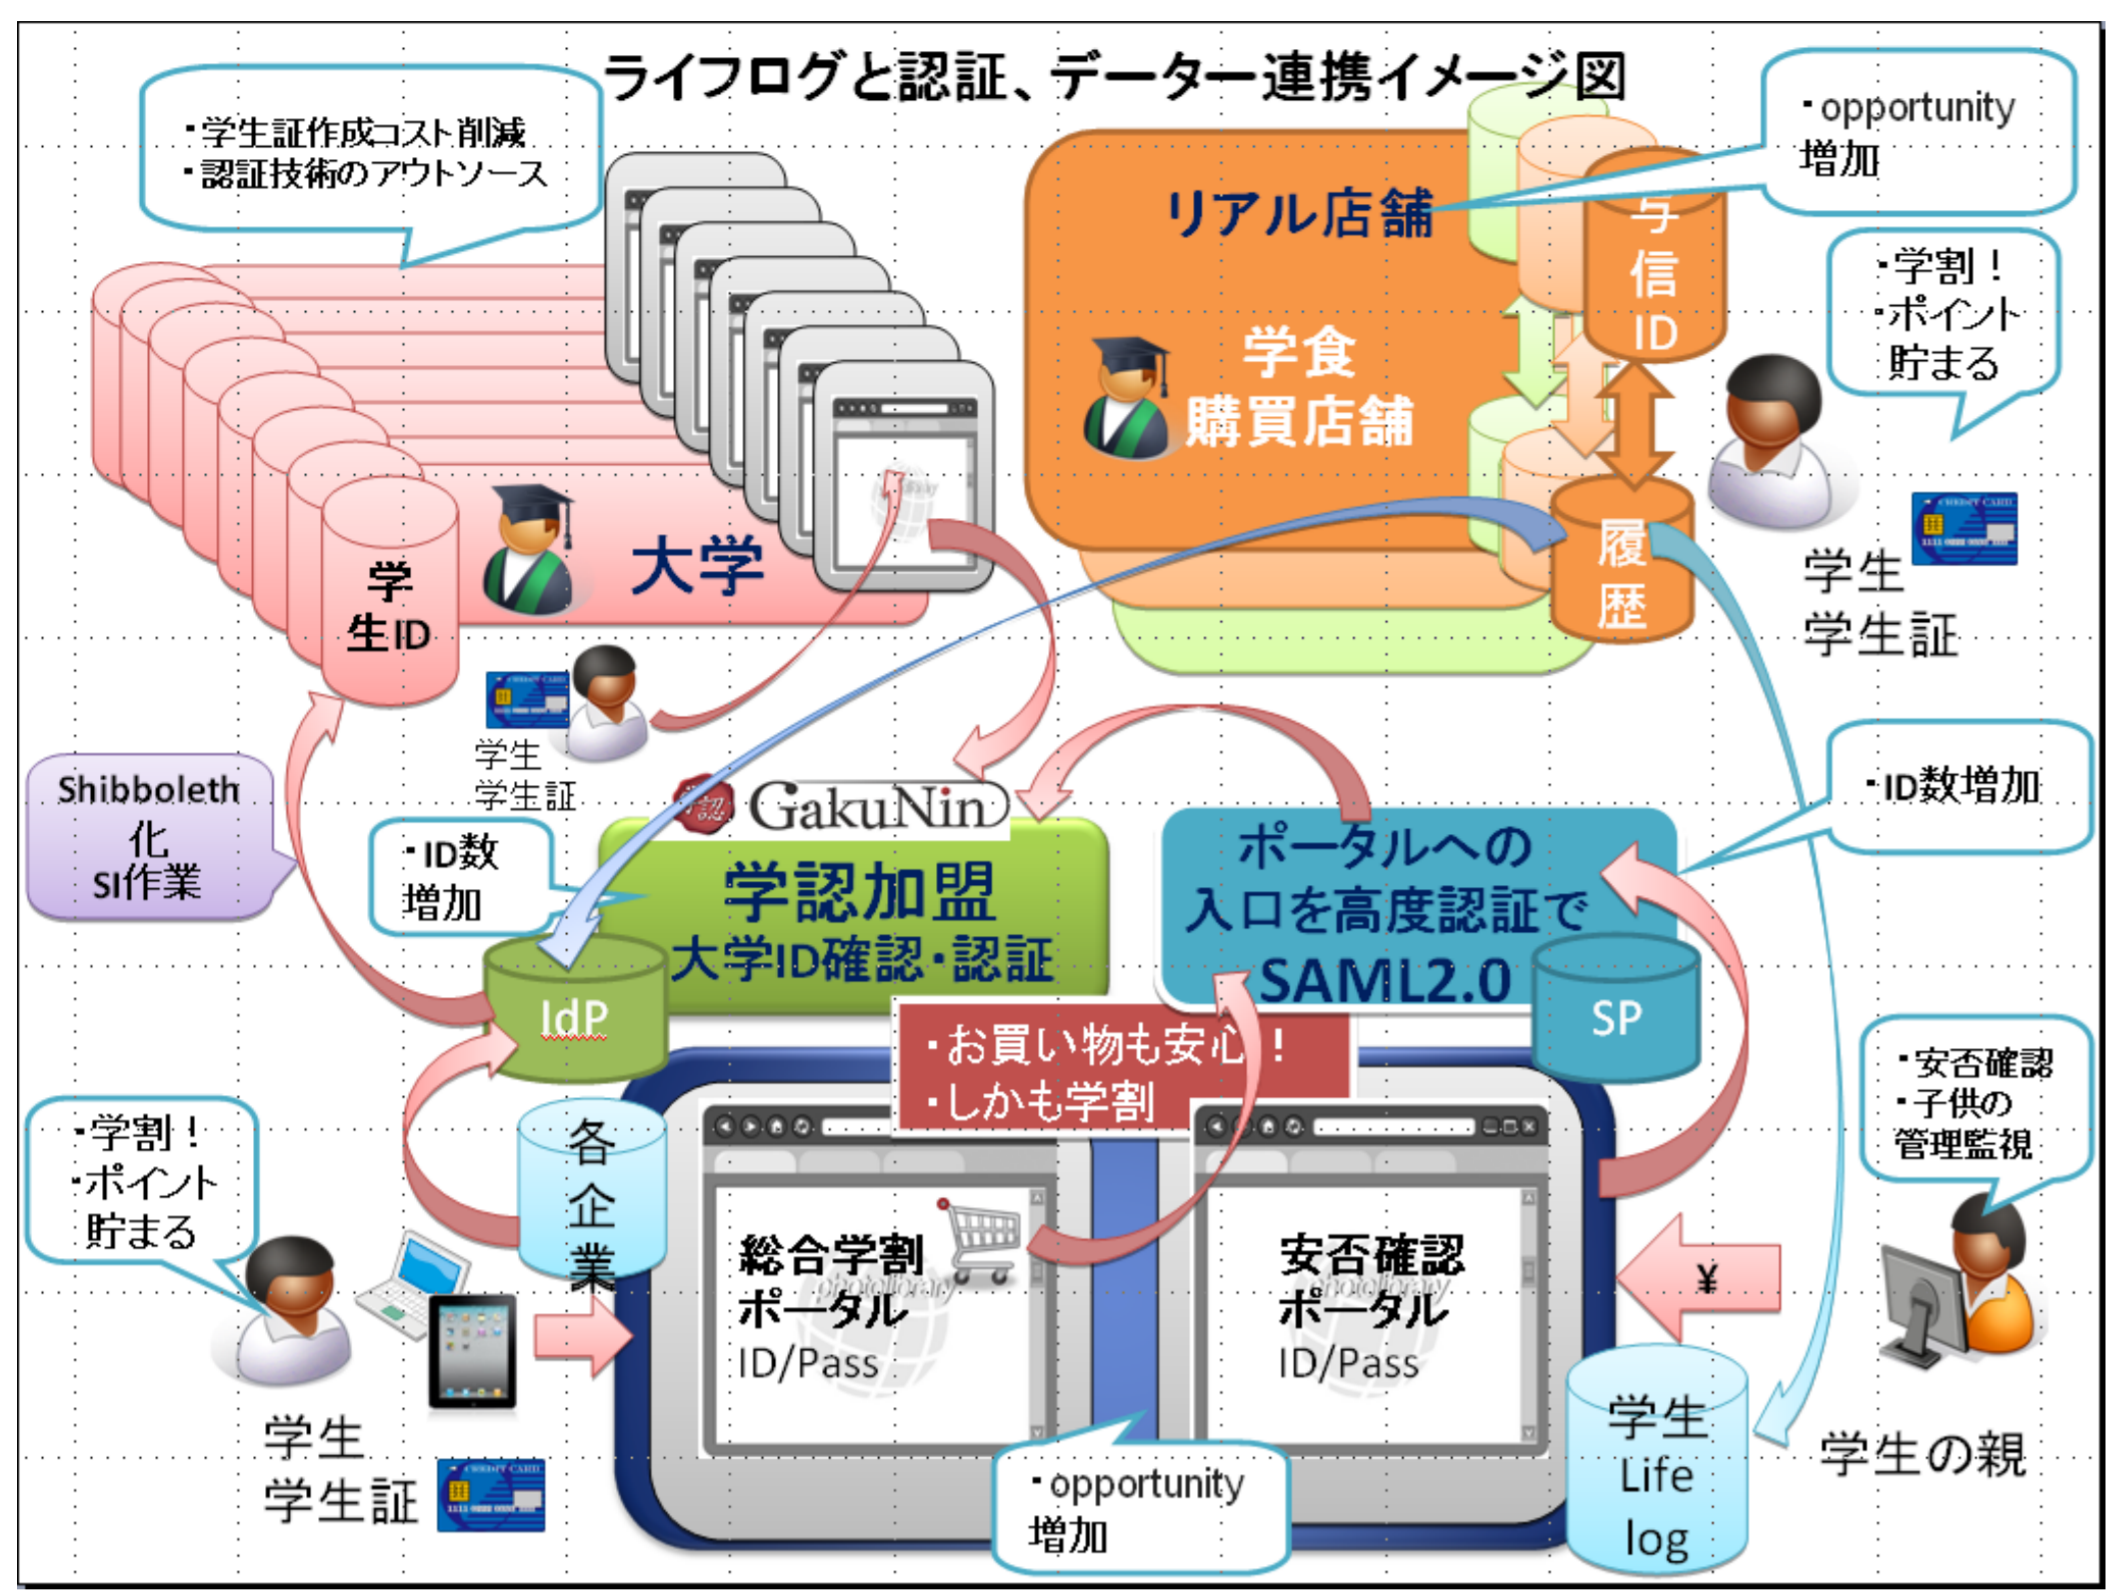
ライフログと認証、データー連携イメージ図

・学生証作成コスト削減
・認証技術のアウトソース

・opportunity
増加

リアル店舗

与信ID

学食
購買店舗

・学割！
・ポイント
貯まる

履歴

学生
学生証

学生ID

大学

学生
学生証

Shibboleth
化
SI作業

GakuNin

・ID数
増加

学認加盟
大学ID確認・認証

IdP

ポータルへの
入口を高度認証で
SAML2.0

SP

・ID数増加

・お買い物も安心！
・しかも学割

・安否確認
・子供の
管理監視

・学割！
・ポイント
貯まる

各企業

総合学割
ポータル
ID/Pass

安否確認
ポータル
ID/Pass

¥

学生
学生証

・opportunity
増加

学生
Life
log

学生の親